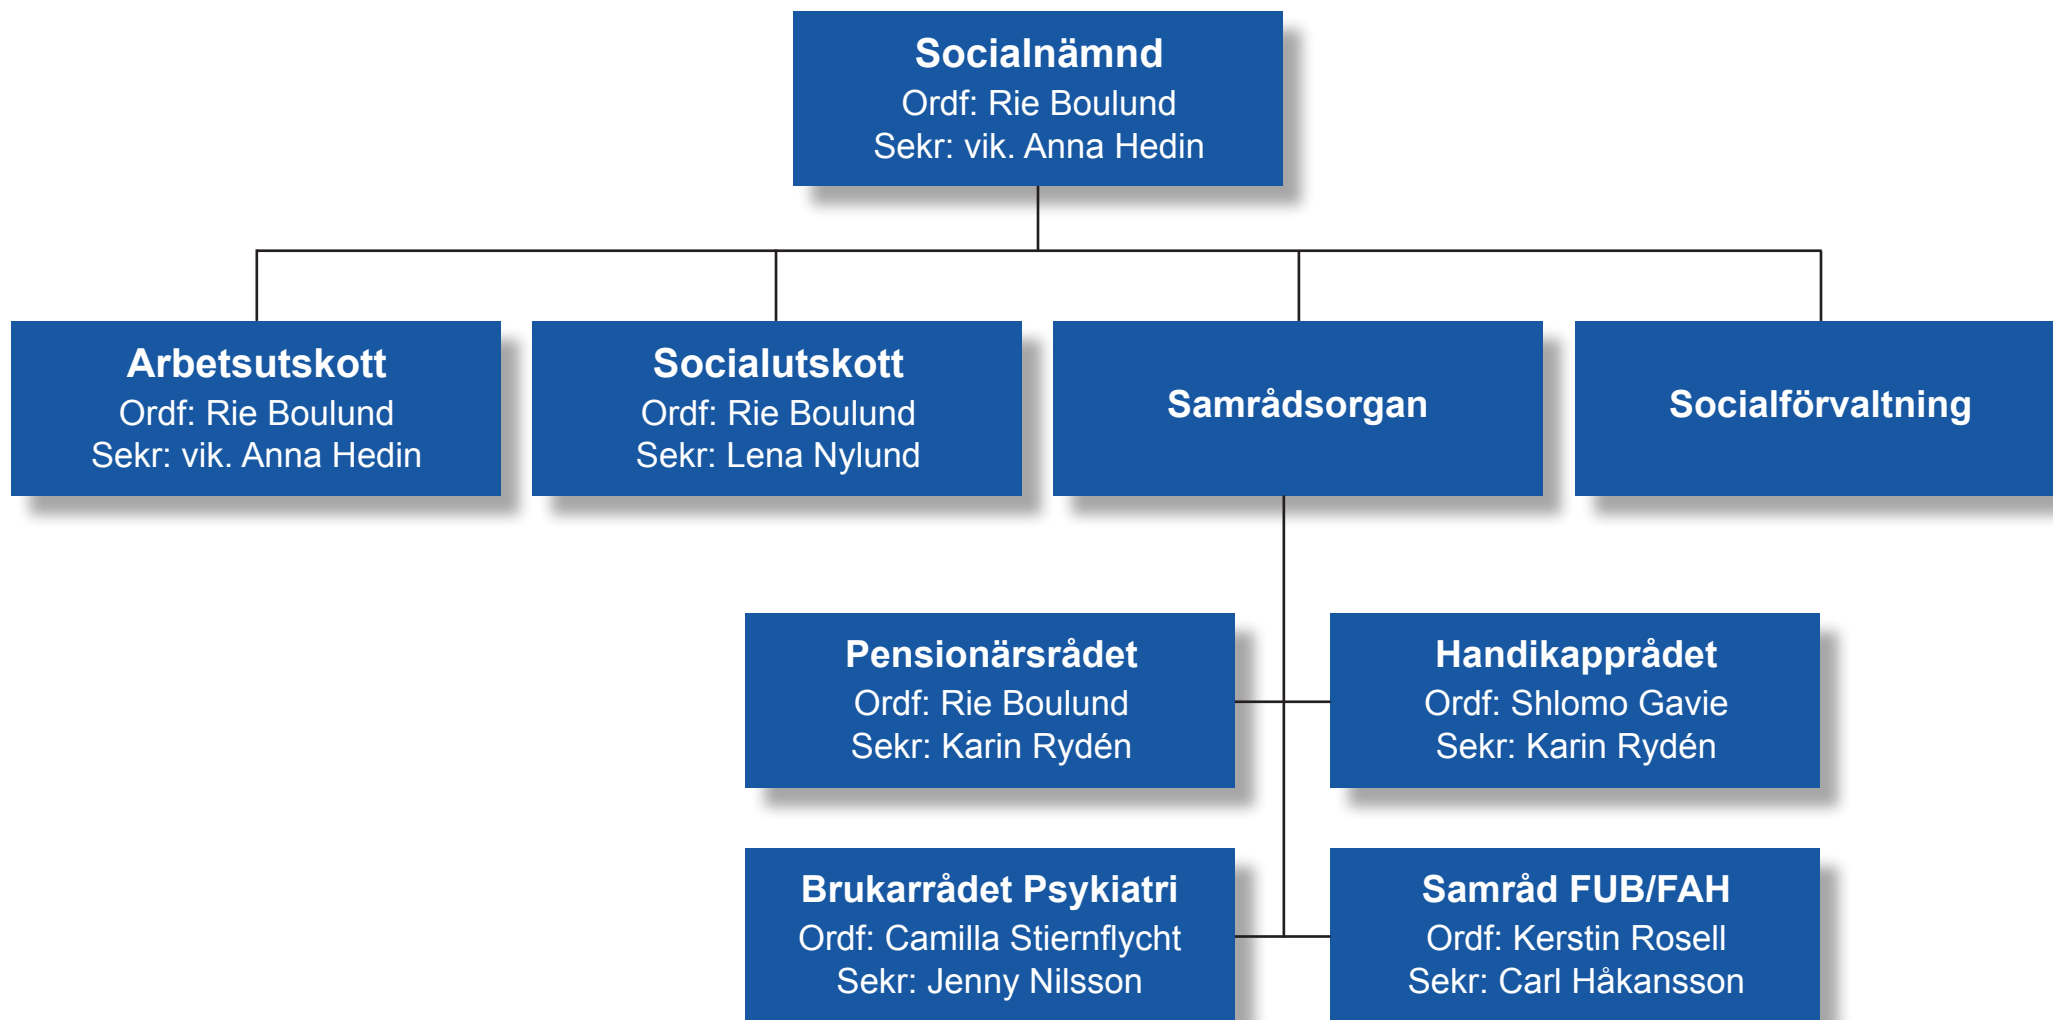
Socialnämnd
Ordf: Rie Boulund
Sekr: vik. Anna Hedin

Arbetsutskott
Ordf: Rie Boulund
Sekr: vik. Anna Hedin

Socialutskott
Ordf: Rie Boulund
Sekr: Lena Nylund

Samrådsorgan

Socialförvaltning

Pensionärsrådet
Ordf: Rie Boulund
Sekr: Karin Rydén

Handikapprådet
Ordf: Shlomo Gavie
Sekr: Karin Rydén

Brukarrådet Psykiatri
Ordf: Camilla Stiernflycht
Sekr: Jenny Nilsson

Samråd FUB/FAH
Ordf: Kerstin Rosell
Sekr: Carl Håkansson